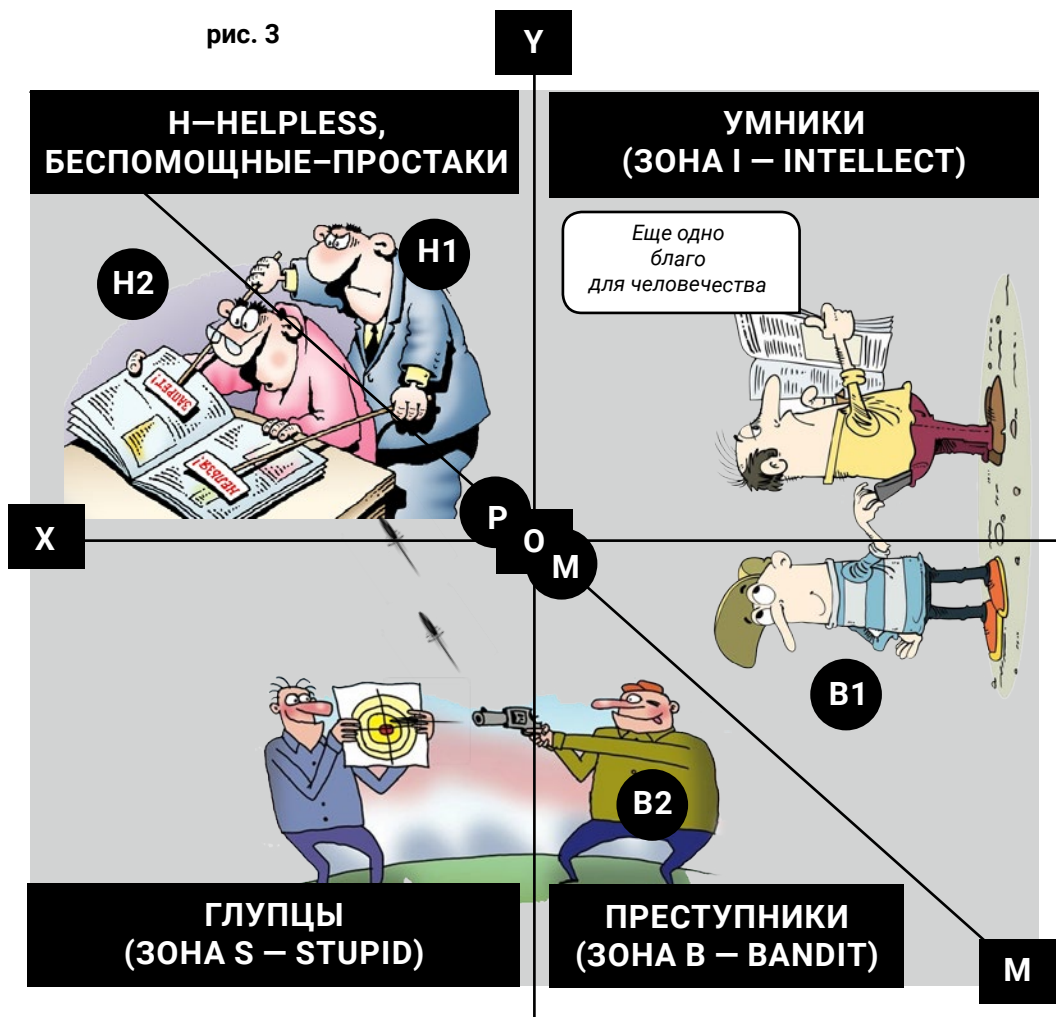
рис. 3

Y

H—HELPLESS, БЕСПОМОЩНЫЕ–ПРОСТАКИ

УМНИКИ (ЗОНА I — INTELLECT)

Еще одно благо для человечества

H1

H2

ЗАПРЕТ!

НЕЛЬЗЯ!

X

P

O

M

B1

B2

ГЛУПЦЫ (ЗОНА S — STUPID)

ПРЕСТУПНИКИ (ЗОНА B — BANDIT)

M